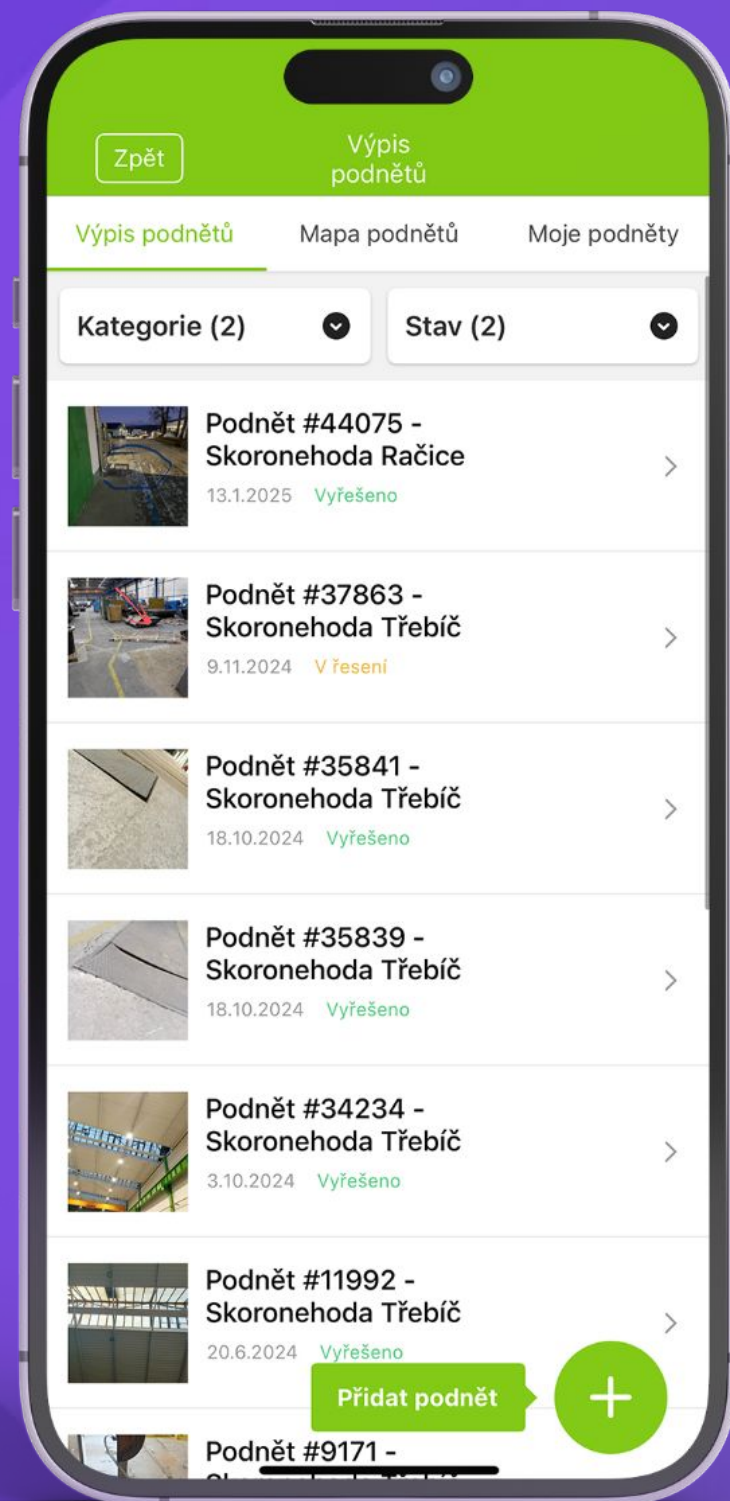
Zpět

Výpis podnětů

Výpis podnětů

Mapa podnětů

Moje podněty

Kategorie (2)

Stav (2)

Podnět #44075 - Skoronehoda Račice
13.1.2025 Vyřešeno

Podnět #37863 - Skoronehoda Třebíč
9.11.2024 V řesení

Podnět #35841 - Skoronehoda Třebíč
18.10.2024 Vyřešeno

Podnět #35839 - Skoronehoda Třebíč
18.10.2024 Vyřešeno

Podnět #34234 - Skoronehoda Třebíč
3.10.2024 Vyřešeno

Podnět #11992 - Skoronehoda Třebíč
20.6.2024 Vyřešeno

Přidat podnět

+

Podnět #9171 -
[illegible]